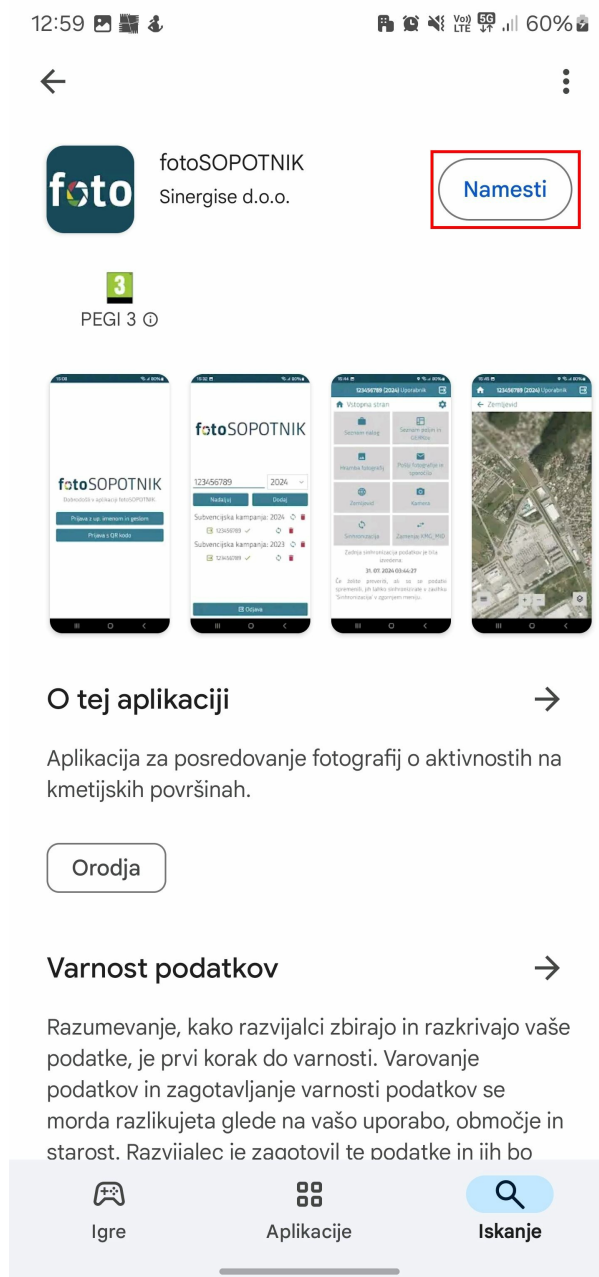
12:59 60%

foto

fotoSOPOTNIK
Sinergise d.o.o.

Namesti

3
PEGI 3 ⓘ

fotoSOPOTNIK
Dobrodošli v aplikaciji fotoSOPOTNIK
Prijava z up. imenom in geslom
Prijava s QR kodo

fotoSOPOTNIK
123456789 2024
Nadaljuj Dodaj
Subvencijska kampanja: 2024
123456789
Subvencijska kampanja: 2023
123456789
Odjava

123456789 (2024) Uporabnik
Vstopna stran
Seznam nalog
Seznam pojmi in GERKov
Fotografije
Zemljevid
Kamera
Sinhronizacija
Zamenjaj KMG_MID
Zadnja sinhronizacija podatkov je bila izvedena
31. 01. 2024 03:44:27

123456789 (2024) Uporabnik
Zemljevid

O tej aplikaciji

Aplikacija za posredovanje fotografij o aktivnostih na kmetijskih površinah.

Orodja

Varnost podatkov

Razumevanje, kako razvijalci zbirajo in razkrivajo vaše podatke, je prvi korak do varnosti. Varovanje podatkov in zagotavljanje varnosti podatkov se morda razlikujeta glede na vašo uporabo, območje in starost. Razvijalec je zagotovil te podatke in jih bo

Igre
Aplikacije
Iskanje